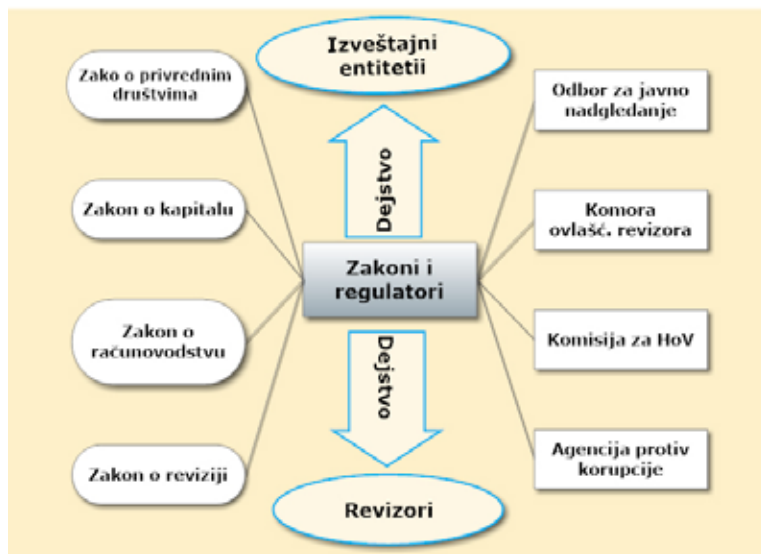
Izveštajni entitetii

Zako o privrednim društvima

Zakon o kapitalu

Zakon o računovodstvu

Zakon o reviziji

Dejstvo

Zakoni i regulatori

Dejstvo

Odbor za javno nadgledanje

Komora ovlašć. revizora

Komisija za HoV

Agencija protiv korupcije

Revizori